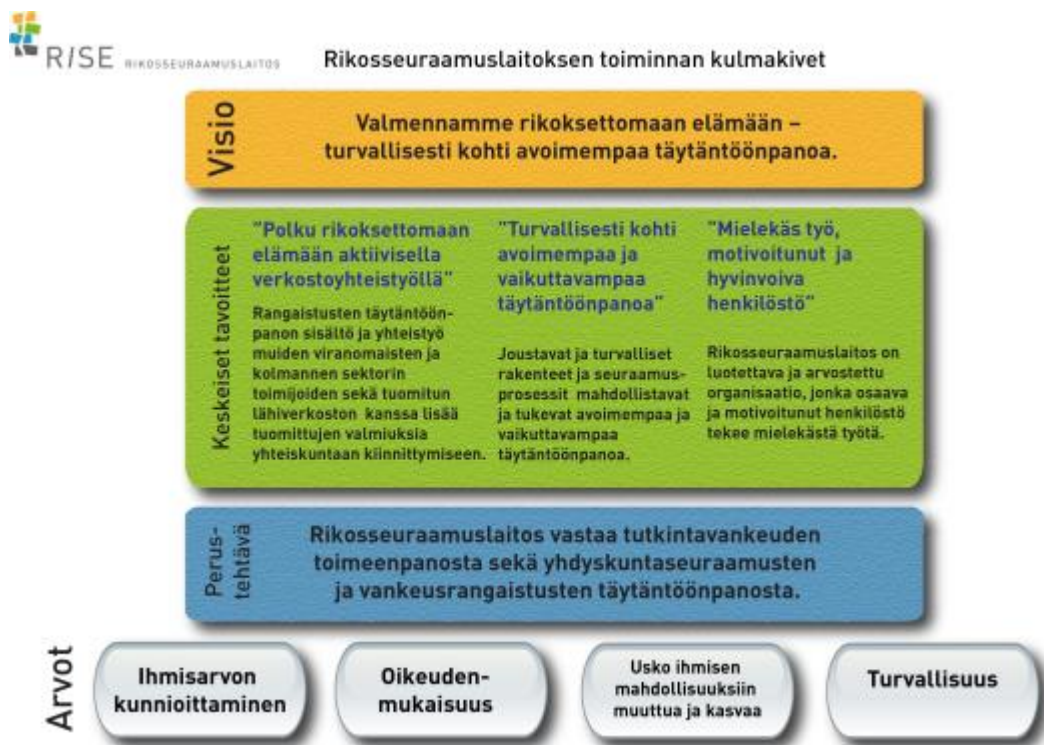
RISE RIKOSSEURAAMUSLAITOS

Rikosseuraamuslaitoksen toiminnan kulmakivet

Visio

Valmennamme rikoksettomaan elämään – turvallisesti kohti avoimempaa täytäntöönpanoa.

Keskeiset tavoitteet

"Polku rikoksettomaan elämään aktiivisella verkostoyhteistyöllä"

Rangaistusten täytäntöönpanon sisältö ja yhteistyö muiden viranomaisten ja kolmannen sektorin toimijoiden sekä tuomitun lähiverkoston kanssa lisää tuomittujen valmiuksia yhteiskuntaan kiinnittymiseen.

"Turvallisesti kohti avoimempaa ja vaikuttavampaa täytäntöönpanoa"

Joustavat ja turvalliset rakenteet ja seuraamusprosessit mahdollistavat ja tukevat avoimempaa ja vaikuttavampaa täytäntöönpanoa.

"Mielekäs työ, motivoitunut ja hyvinvoiva henkilöstö"

Rikosseuraamuslaitos on luotettava ja arvostettu organisaatio, jonka osaava ja motivoitunut henkilöstö tekee mielekästä työtä.

Perustehtävä

Rikosseuraamuslaitos vastaa tutkintavankeuden toimeenpanosta sekä yhdyskuntaseuraamusten ja vankeusrangaistusten täytäntöönpanosta.

Arvot

Ihmisarvon kunnioittaminen

Oikeudenmukaisuus

Usko ihmisen mahdollisuuksiin muuttua ja kasvaa

Turvallisuus